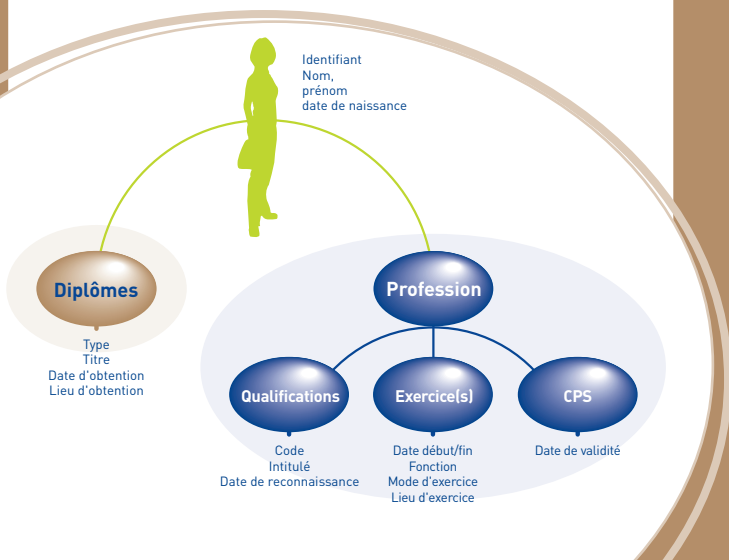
Identifiant
Nom,
prénom
date de naissance

Diplômes

Type
Titre
Date d'obtention
Lieu d'obtention

Profession

Qualifications

Code
Intitulé
Date de reconnaissance

Exercice(s)

Date début/fin
Fonction
Mode d'exercice
Lieu d'exercice

CPS

Date de validité